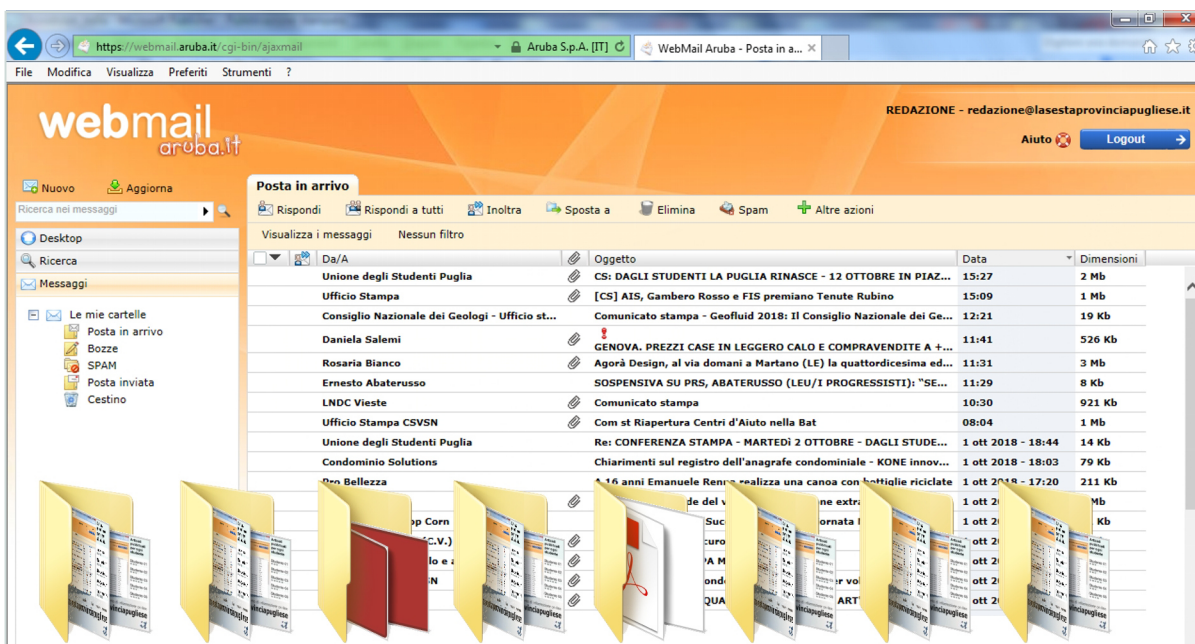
https://webmail.aruba.it/cgi-bin/ajaxmail
Aruba S.p.A. [IT]
WebMail Aruba - Posta in a...

File Modifica Visualizza Preferiti Strumenti ?

webmail aruba.it

REDAZIONE - redazione@lasestaprovinciapugliese.it
Aiuto
Logout

Nuovo Aggiorna
Ricerca nei messaggi
Desktop
Ricerca
Messaggi
Le mie cartelle
Posta in arrivo
Bozze
SPAM
Posta inviata
Cestino

Posta in arrivo
Rispondi Rispondi a tutti Inoltra Sposta a Elimina Spam Altre azioni
Visualizza i messaggi Nessun filtro

| Da/A | Oggetto | Data | Dimensioni |
|---|---|---|---|
| Unione degli Studenti Puglia | CS: DAGLI STUDENTI LA PUGLIA RINASCE - 12 OTTOBRE IN PIAZ... | 15:27 | 2 Mb |
| Ufficio Stampa | [CS] AIS, Gambero Rosso e FIS premiano Tenute Rubino | 15:09 | 1 Mb |
| Consiglio Nazionale dei Geologi - Ufficio st... | Comunicato stampa - Geofluid 2018: Il Consiglio Nazionale dei Ge... | 12:21 | 19 Kb |
| Daniela Salemi | GENOVA. PREZZI CASE IN LEGGERO CALO E COMPRAVENDITE A +... | 11:41 | 526 Kb |
| Rosaria Bianco | Agorà Design, al via domani a Martano (LE) la quattordicesima ed... | 11:31 | 3 Mb |
| Ernesto Abaterusso | SOSPENSIVA SU PRS, ABATERUSSO (LEU/I PROGRESSISTI): "SE... | 11:29 | 8 Kb |
| LNDC Vieste | Comunicato stampa | 10:30 | 921 Kb |
| Ufficio Stampa CSVSN | Com st Riapertura Centri d'Aiuto nella Bat | 08:04 | 1 Mb |
| Unione degli Studenti Puglia | Re: CONFERENZA STAMPA - MARTEDì 2 OTTOBRE - DAGLI STUDE... | 1 ott 2018 - 18:44 | 14 Kb |
| Condominio Solutions | Chiarimenti sul registro dell'anagrafe condominiale - KONE innov... | 1 ott 2018 - 18:03 | 79 Kb |
| Pro Bellezza | A 16 anni Emanuele Renna realizza una canoa con bottiglie riciclate | 1 ott 2018 - 17:20 | 211 Kb |
| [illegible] | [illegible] de del v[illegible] ne extra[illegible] | 1 ott 20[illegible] | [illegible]Mb |
| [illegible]p Corn | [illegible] Suc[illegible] rnata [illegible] | 1 ott 20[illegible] | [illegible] Kb |
| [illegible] | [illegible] | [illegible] | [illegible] |

lasestaprovinciapugliese